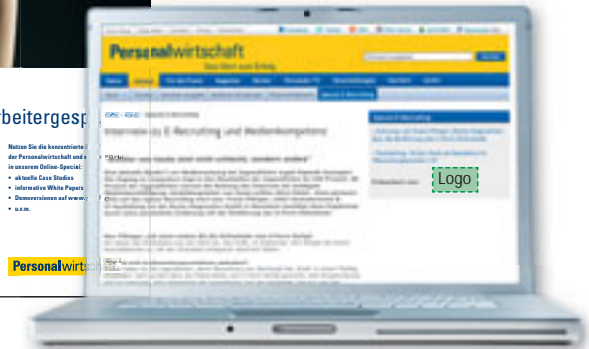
rbeitergesp

Nutzen Sie die konzentrierte
der Personalwirtschaft und
in unserem Online-Special:
• aktuelle Case Studies
• informative White Papers
• Demoversionen auf www.
• u.v.m.

Personalwirts

Personalwirtschaft
Das Wort zum Erfolg

Interview zu E-Recruiting und Medienkompetenz

Logo